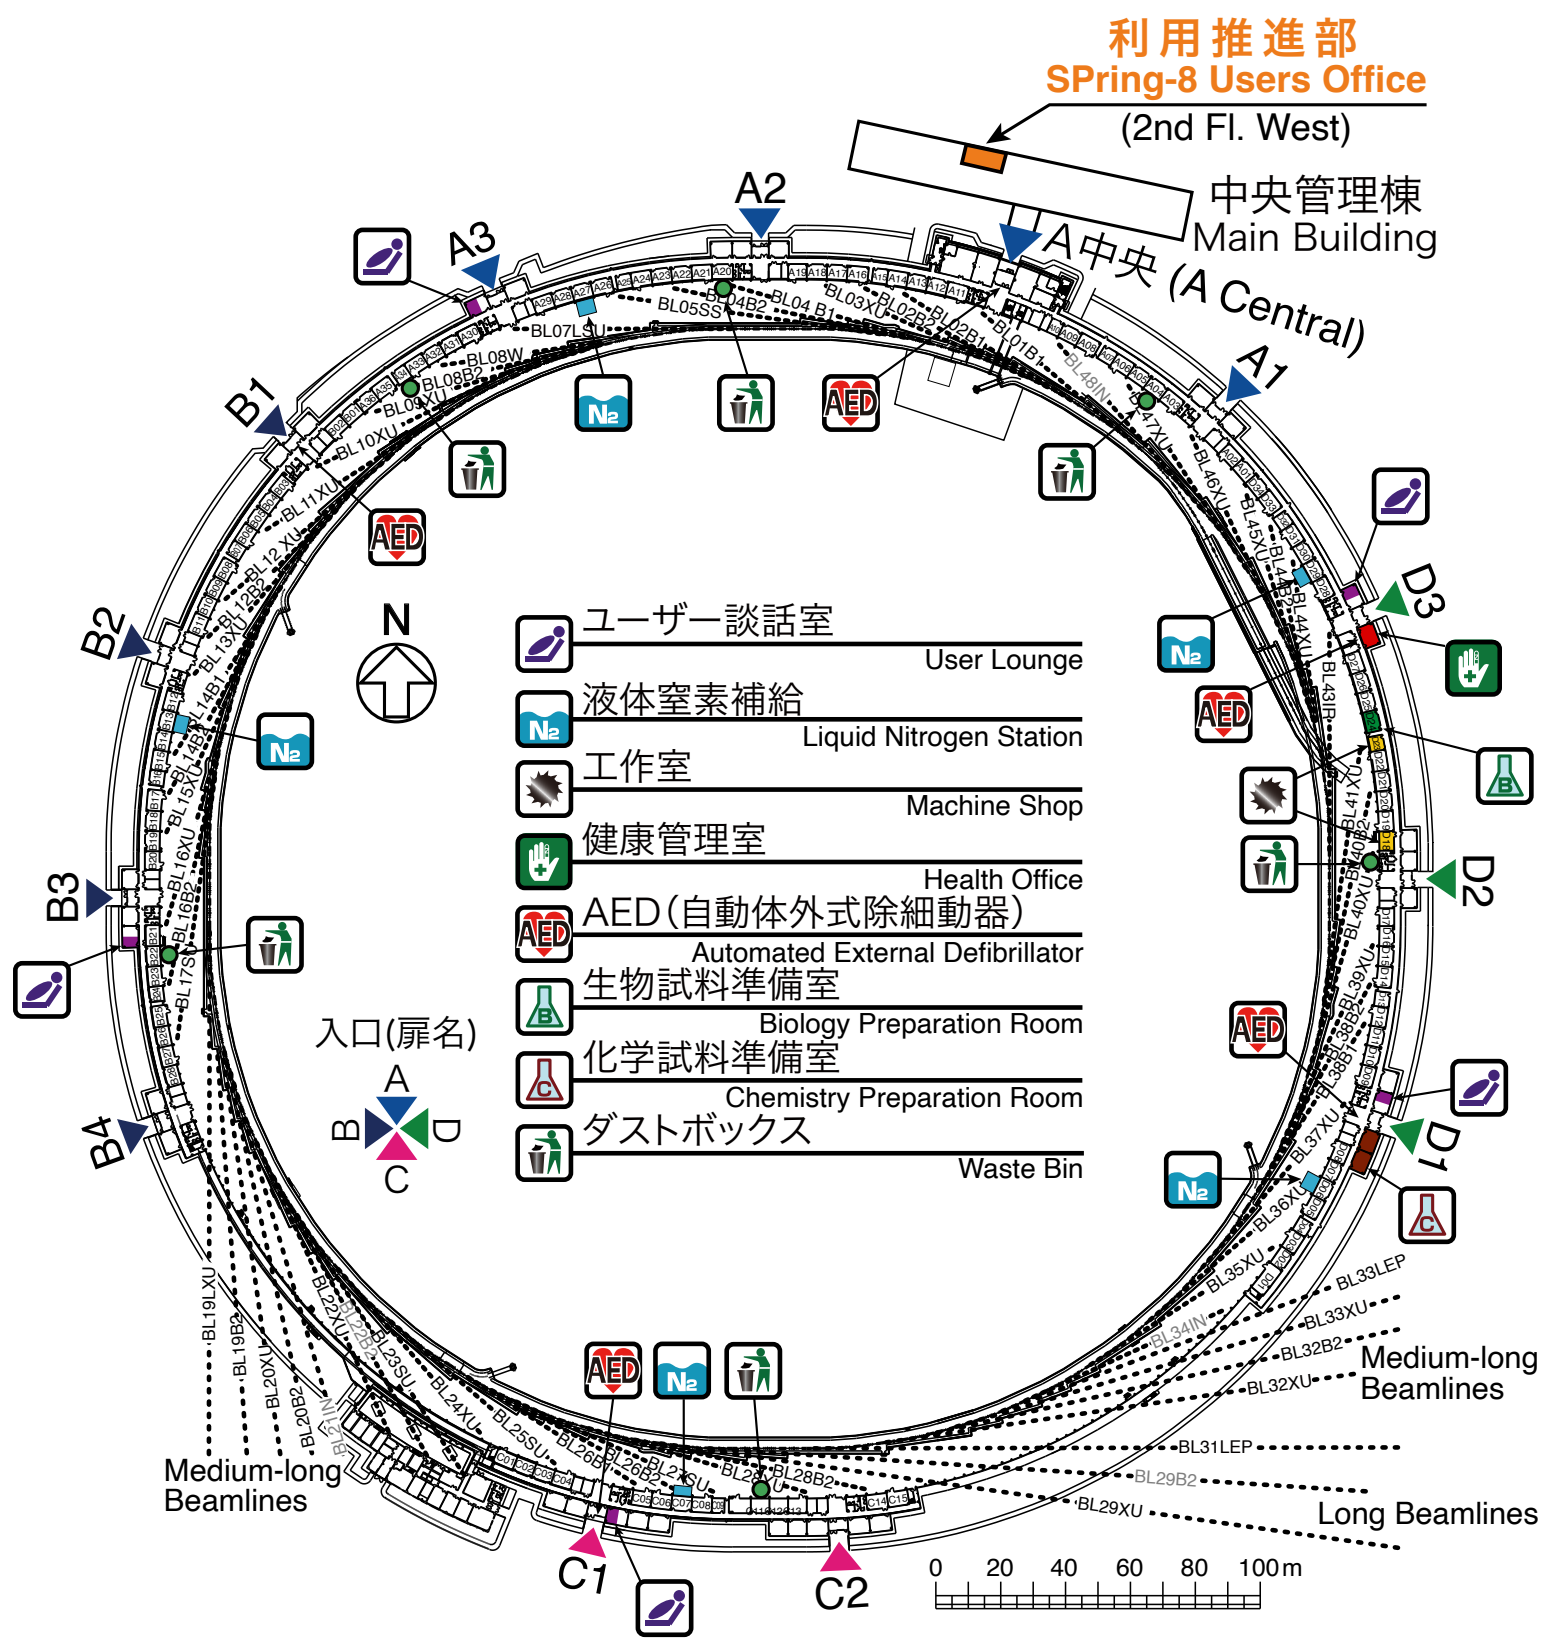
利用推進部
SPring-8 Users Office
(2nd Fl. West)

中央管理棟
Main Building

A2
A3
A中央 (A Central)
A1
B1
B2
B3
B4
C1
C2
D1
D2
D3

N

ユーザー談話室
User Lounge
液体窒素補給
Liquid Nitrogen Station
工作室
Machine Shop
健康管理室
Health Office
AED(自動体外式除細動器)
Automated External Defibrillator
生物試料準備室
Biology Preparation Room
化学試料準備室
Chemistry Preparation Room
ダストボックス
Waste Bin

入口(扉名)
A
B
D
C

BL01B1 BL02B1 BL02B2 BL03XU BL04 B1 BL04B2 BL05SS BL07LSU BL08W BL08B2 BL09XU BL10XU BL11XU BL12 XU BL12B2 BL13XU BL14B1 BL14B2 BL15XU BL16XU BL16B2 BL17SU BL19LXU BL19B2 BL20XU BL20B2 BL21IN BL22XU BL22B2 BL23SU BL24XU BL25SU BL26B1 BL26B2 BL27SU BL28XU BL28B2 BL29XU BL29B2 BL31LEP BL32XU BL32B2 BL33XU BL33LEP BL34IN BL35XU BL36XU BL37XU BL38B1 BL38B2 BL39XU BL40XU BL40B2 BL41XU BL43IR BL44XU BL44B2 BL45XU BL46XU BL47XU BL48IN

Medium-long Beamlines
Medium-long Beamlines
Long Beamlines

0 20 40 60 80 100 m